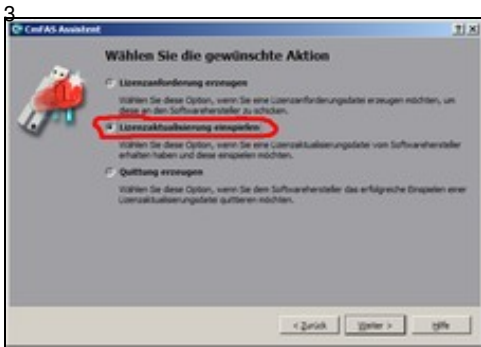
3

CmFAS Assistent

?|X

Wählen Sie die gewünschte Aktion

Lizenzanforderung erzeugen

Wählen Sie diese Option, wenn Sie eine Lizenzanforderungsdatei erzeugen möchten, um diese an den Softwarehersteller zu schicken.

Lizenzaktualisierung einspielen

Wählen Sie diese Option, wenn Sie eine Lizenzaktualisierungsdatei vom Softwarehersteller erhalten haben und diese einspielen möchten.

Quittung erzeugen

Wählen Sie diese Option, wenn Sie dem Softwarehersteller das erfolgreiche Einspielen einer Lizenzaktualisierungsdatei quittieren möchten.

< Zurück | Weiter > | Hilfe